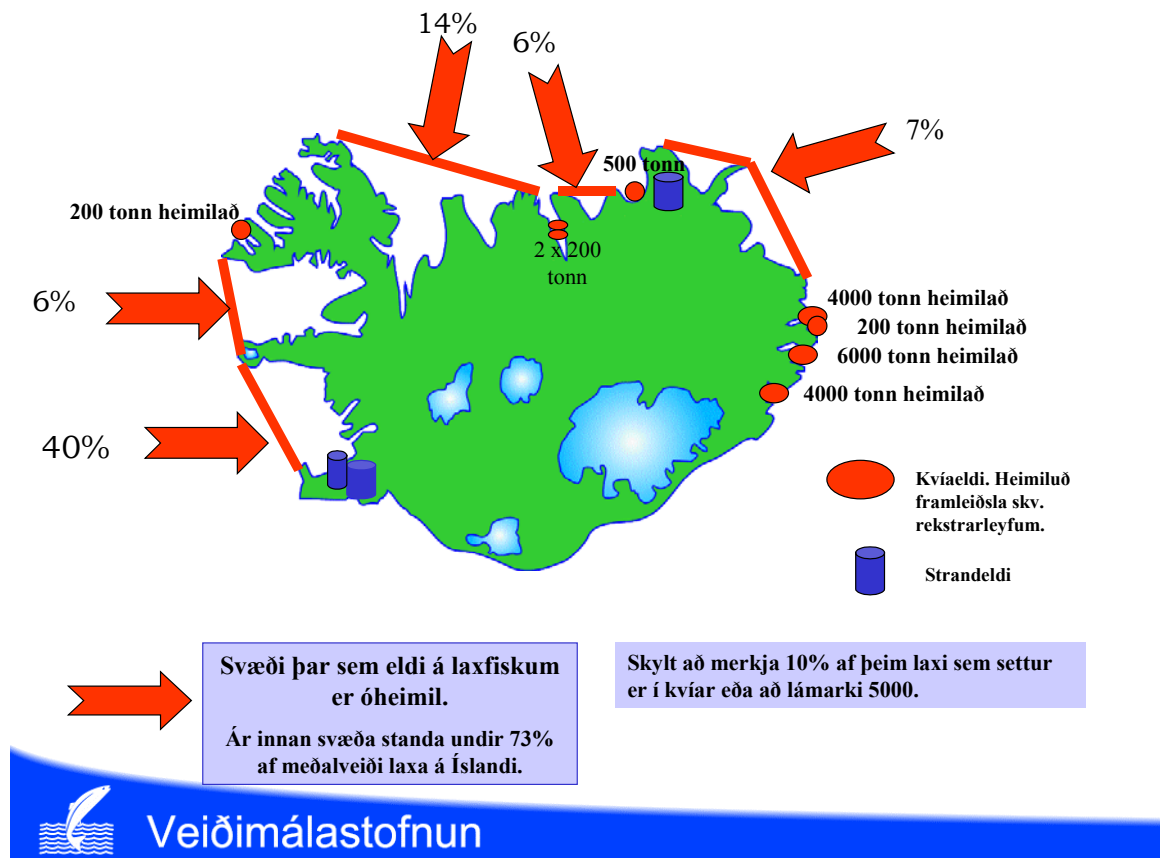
14%

6%

7%

500 tonn

200 tonn heimilað

2 x 200 tonn

6%

4000 tonn heimilað

200 tonn heimilað

6000 tonn heimilað

4000 tonn heimilað

40%

Kvíaeldi. Heimiluð framleiðsla skv. rekstrarleyfum.

Strandeldi

Svæði þar sem eldi á laxfiskum er óheimil.

Ár innan svæða standa undir 73% af meðalveiði laxa á Íslandi.

Skylt að merkja 10% af þeim laxi sem settur er í kvíar eða að lámarki 5000.

Veiðimálastofnun